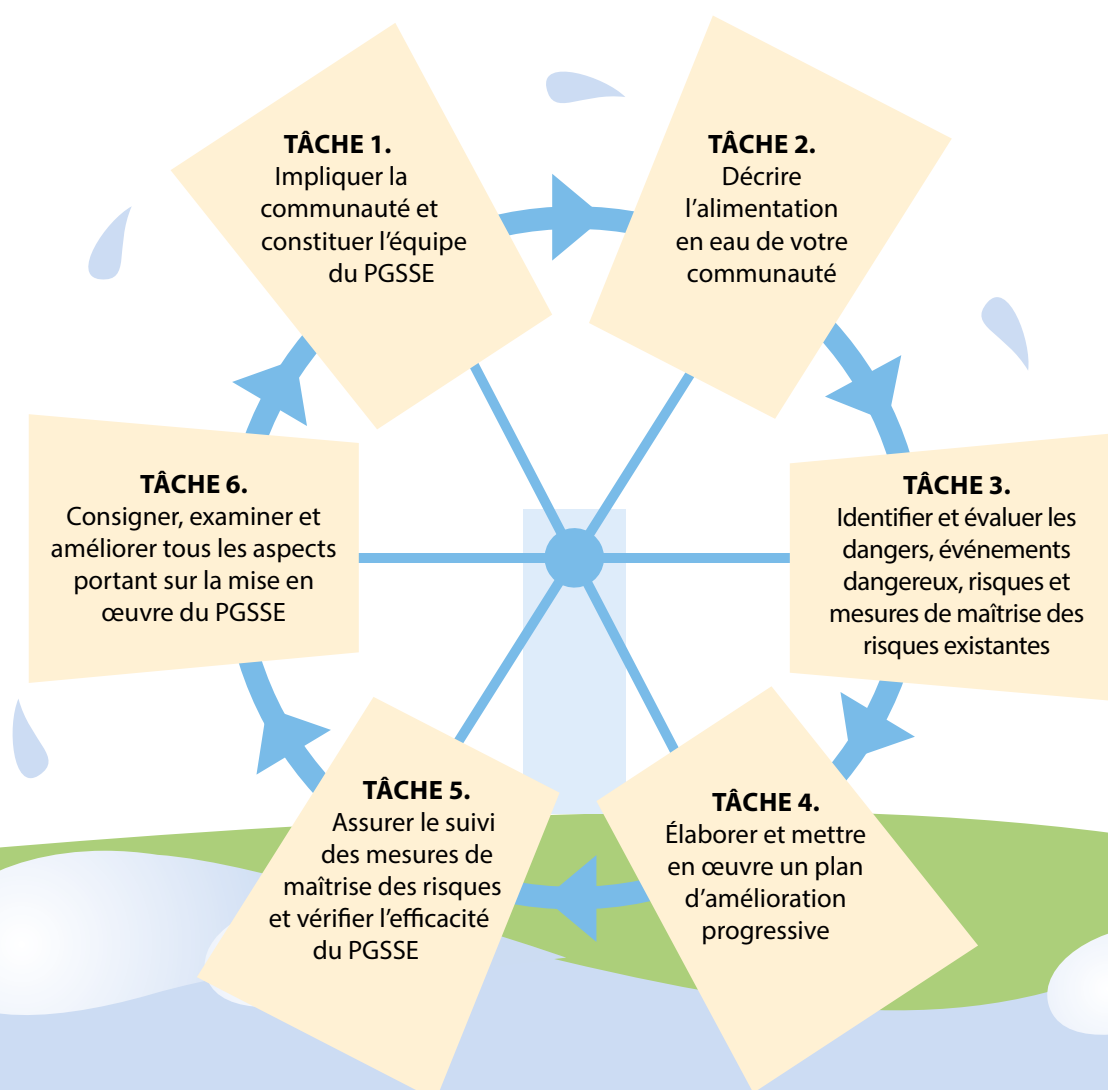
TÂCHE 1.
Impliquer la communauté et constituer l'équipe du PGSSE

TÂCHE 2.
Décrire l'alimentation en eau de votre communauté

TÂCHE 3.
Identifier et évaluer les dangers, événements dangereux, risques et mesures de maîtrise des risques existantes

TÂCHE 4.
Élaborer et mettre en œuvre un plan d'amélioration progressive

TÂCHE 5.
Assurer le suivi des mesures de maîtrise des risques et vérifier l'efficacité du PGSSE

TÂCHE 6.
Consigner, examiner et améliorer tous les aspects portant sur la mise en œuvre du PGSSE